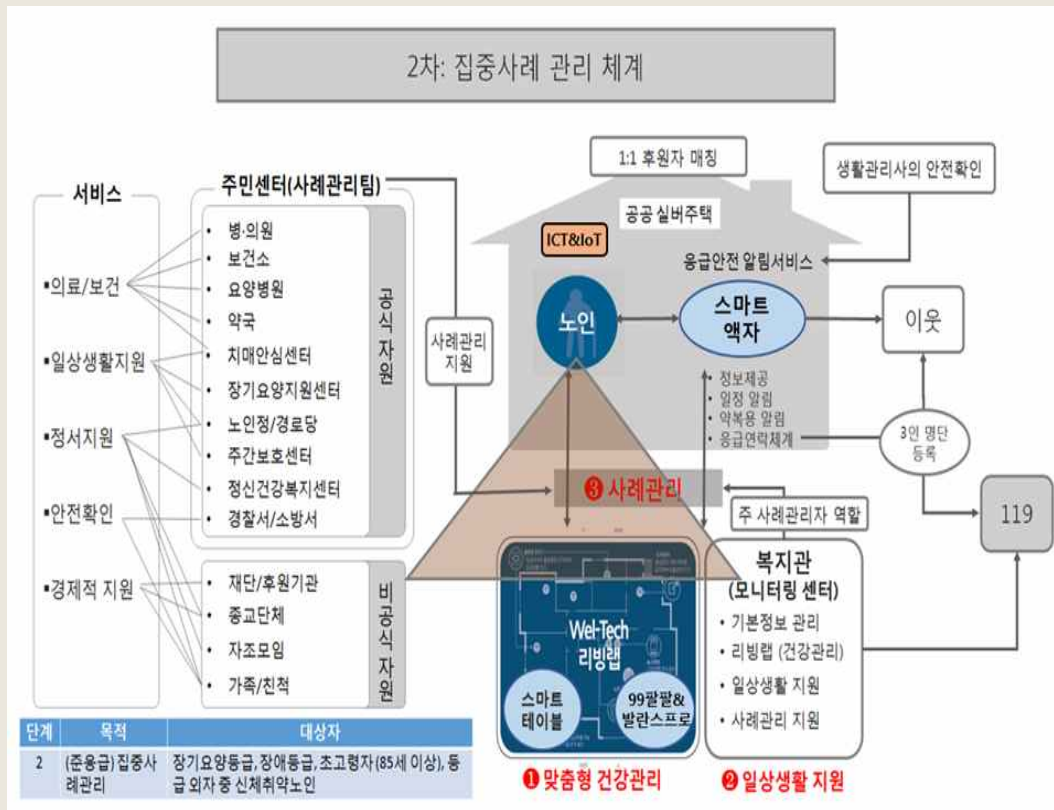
2차: 집중사례 관리 체계

서비스

▪의료/보건

▪일상생활지원

▪정서지원

▪안전확인

▪경제적 지원

주민센터(사례관리팀)

• 병·의원
• 보건소
• 요양병원
• 약국
• 치매안심센터
• 장기요양지원센터
• 노인정/경로당
• 주간보호센터
• 정신건강복지센터
• 경찰서/소방서

공식 자원

• 재단/후원기관
• 종교단체
• 자조모임
• 가족/친척

비공식 자원

사례관리 지원

1:1 후원자 매칭

공공 실버주택

ICT&IoT

응급안전 알림서비스

생활관리사의 안전확인

노인

스마트 액자

이웃

• 정보제공
• 일정 알림
• 약복용 알림
• 응급연락체계

3인 명단 등록

❸ 사례관리

주 사례관리자 역할

119

Wel-Tech 리빙랩

스마트 테이블

99팔팔& 발란스프로

복지관 (모니터링 센터)

• 기본정보 관리
• 리빙랩 (건강관리)
• 일상생활 지원
• 사례관리 지원

❶ 맞춤형 건강관리

❷ 일상생활 지원

| 단계 | 목적 | 대상자 |
|---|---|---|
| 2 | (준응급) 집중사례관리 | 장기요양등급, 장애등급, 초고령자(85세 이상), 등급 외자 중 신체취약노인 |